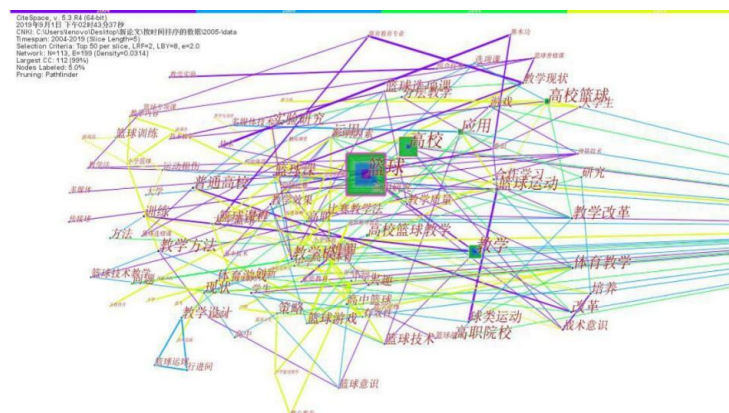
CiteSpace, v. 5.3.R4 (64-bit)
2019年9月1日 下午02时43分37秒
CNKI: C:\Users\lenovo\Desktop\新论文\按时间排序的数据\2005-\data
Timespan: 2004-2019 (Slice Length=5)
Selection Criteria: Top 50 per slice, LRF=2, LBY=8, e=2.0
Network: N=113, E=199 (Density=0.0314)
Largest CC: 112 (99%)
Nodes Labeled: 5.0%
Pruning: Pathfinder

篮球
高校
应用
高校篮球
教学现状
篮球选项课
篮球训练
实验研究
篮球课
普通高校
合作学习
篮球运动
研究
训练
篮球课程
教学改革
方法
教学方法
高校篮球教学
教学
教学模式
体育教学
篮球技术教学
体育游戏
现状
培养
改革
教学设计
策略
篮球游戏
高中篮球
球类运动
高职院校
篮球技术
战术意识
篮球运球
行进间
篮球意识
游戏
大学生
大学
选项课
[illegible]